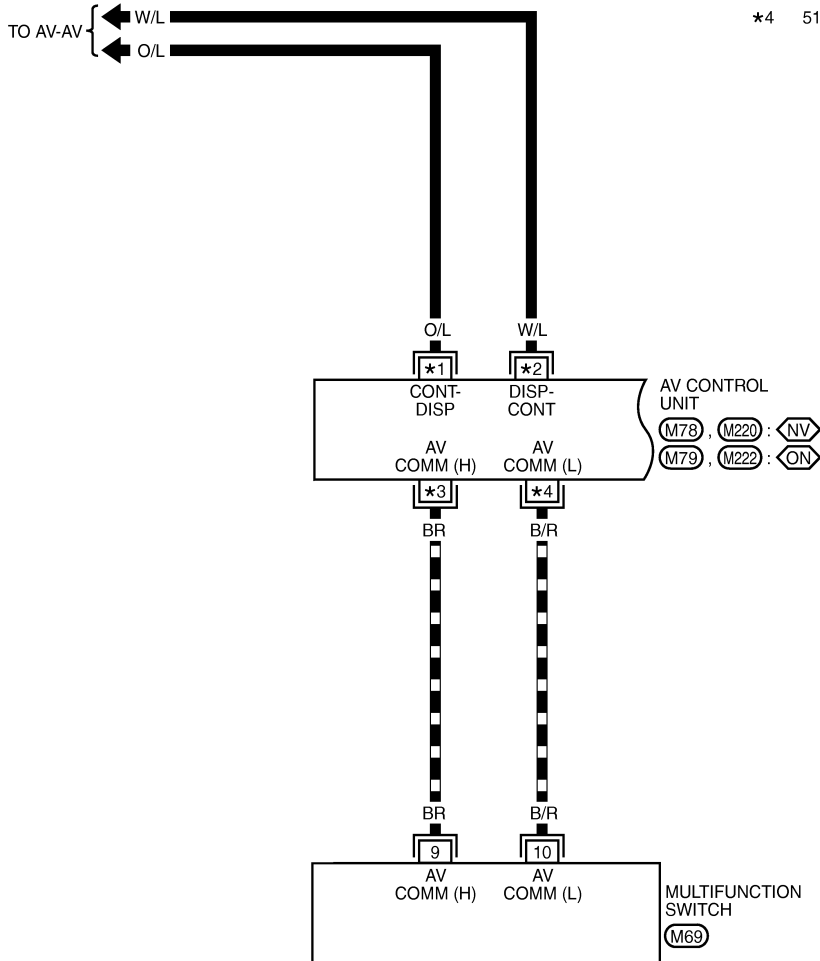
TO AV-AV W/L
O/L

★4 51

O/L W/L
★1 ★2
CONT-DISP DISP-CONT
AV CONTROL UNIT
M78 , M220 : NV
M79 , M222 : ON
AV COMM (H) AV COMM (L)
★3 ★4
BR B/R

BR B/R
9 10
AV COMM (H) AV COMM (L)
MULTIFUNCTION SWITCH
M69